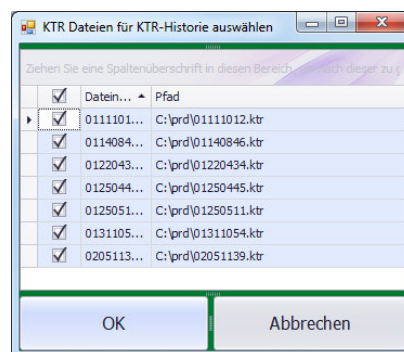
KTR Dateien für KTR-Historie auswählen

Ziehen Sie eine Spaltenüberschrift in diesen Bereich, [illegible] nach dieser zu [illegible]

| ☑ | Datein... ▲ | Pfad |
|---|---|---|
| ☑ | 0111101... | C:\prd\01111012.ktr |
| ☑ | 0114084... | C:\prd\01140846.ktr |
| ☑ | 0122043... | C:\prd\01220434.ktr |
| ☑ | 0125044... | C:\prd\01250445.ktr |
| ☑ | 0125051... | C:\prd\01250511.ktr |
| ☑ | 0131105... | C:\prd\01311054.ktr |
| ☑ | 0205113... | C:\prd\02051139.ktr |

OK

Abbrechen